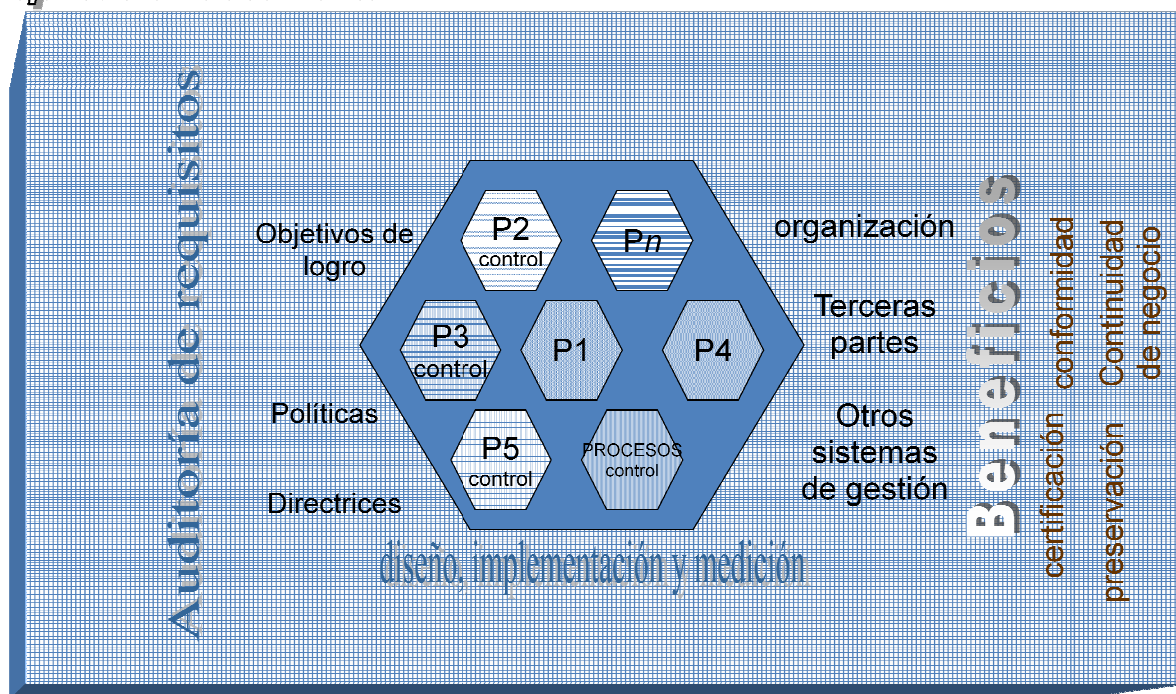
Auditoría de requisitos

Objetivos de logro

Políticas

Directrices

P2
control

P$n$

P3
control

P1

P4

P5
control

PROCESOS
control

organización

Terceras partes

Otros sistemas de gestión

diseño, implementación y medición

Beneficios

certificación conformidad

preservación Continuidad de negocio